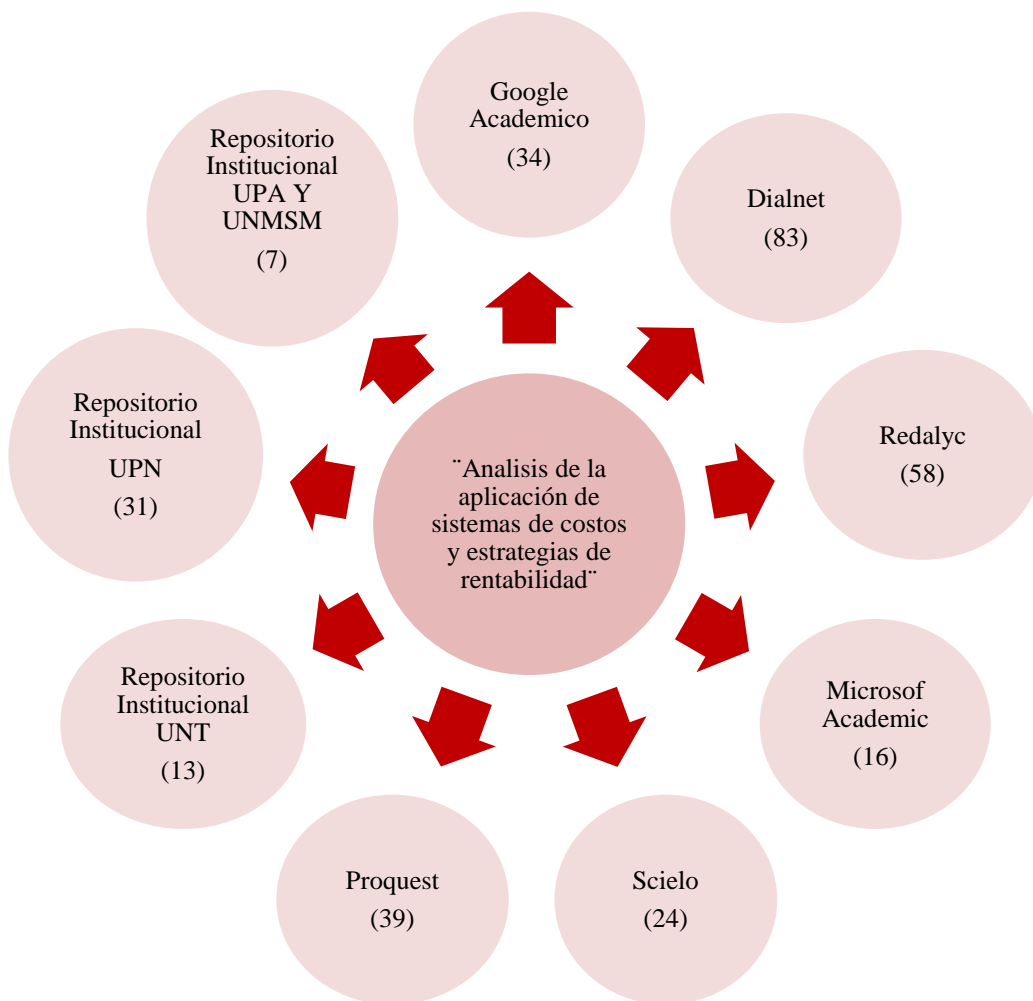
¨Analisis de la aplicación de sistemas de costos y estrategias de rentabilidad¨

Google Academico
(34)

Dialnet
(83)

Redalyc
(58)

Microsof Academic
(16)

Scielo
(24)

Proquest
(39)

Repositorio Institucional UNT
(13)

Repositorio Institucional UPN
(31)

Repositorio Institucional UPA Y UNMSM
(7)